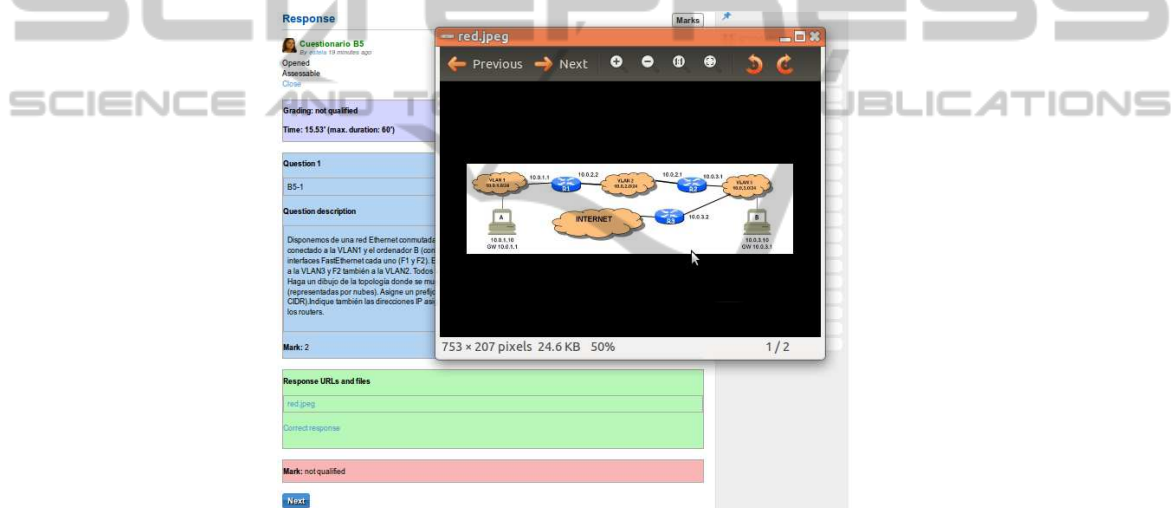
SCIENCE AND TECHNOLOGY PUBLICATIONS

Response

Marks

Cuestionario B5
By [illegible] 19 minutes ago

Opened
Assessable
Close

Grading: not qualified

Time: 15.53' (max. duration: 60')

Question 1

B5-1

Question description

Disponemos de una red Ethernet conmutada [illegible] conectado a la VLAN1 y el ordenador B (con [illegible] interfaces FastEthernet cada uno (F1 y F2). E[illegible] a la VLAN3 y F2 también a la VLAN2. Todos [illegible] Haga un dibujo de la topología donde se mu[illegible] (representadas por nubes). Asigne un prefij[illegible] CIDR).Indique también las direcciones IP asi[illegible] los routers.

Mark: 2

Response URLs and files

red.jpeg

Correct response

Mark: not qualified

Next

red.jpeg

Previous Next

VLAN 1 10.0.1.0/24
10.0.1.1
10.0.2.2
R1
VLAN 2 10.0.2.0/24
10.0.2.1
R2
10.0.3.1
VLAN 3 10.0.3.0/24
A
INTERNET
R3
10.0.3.2
B
10.0.1.10
GW 10.0.1.1
10.0.3.10
GW 10.0.3.1

753 × 207 pixels 24.6 KB 50%

1 / 2